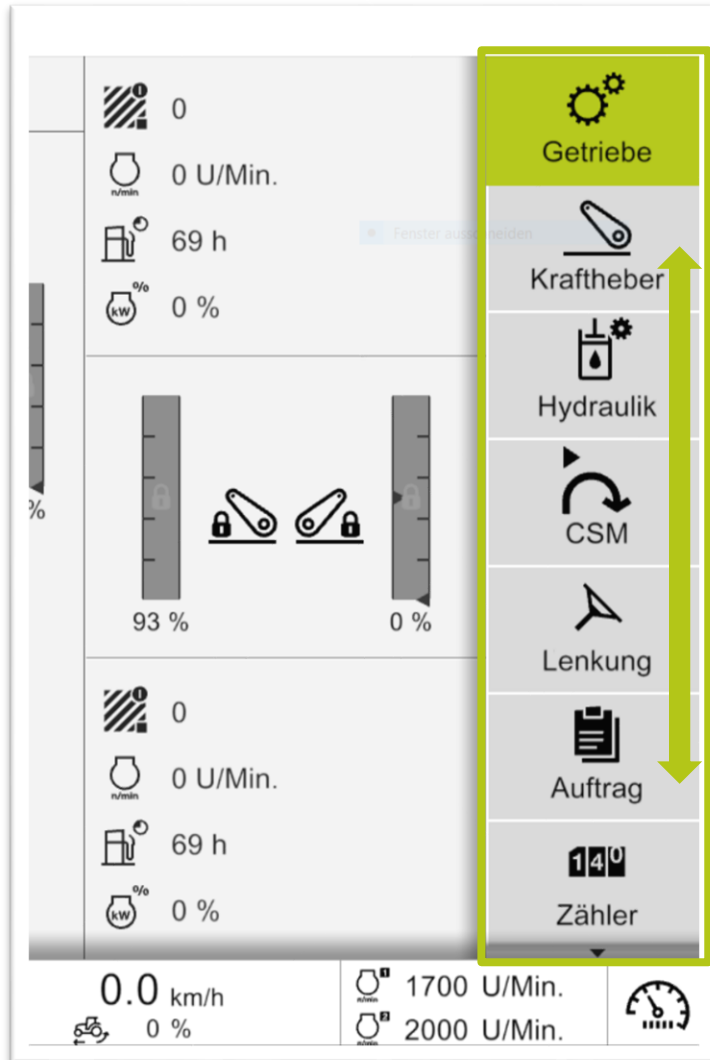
0
n/min 0 U/Min.
69 h
kW 0 %

%

93 %

0 %

0
n/min 0 U/Min.
69 h
kW 0 %

Fenster aus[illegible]neiden

Getriebe

Kraftheber

Hydraulik

CSM

Lenkung

Auftrag

140
Zähler

0.0 km/h
0 %

1 n/min 1700 U/Min.
2 n/min 2000 U/Min.